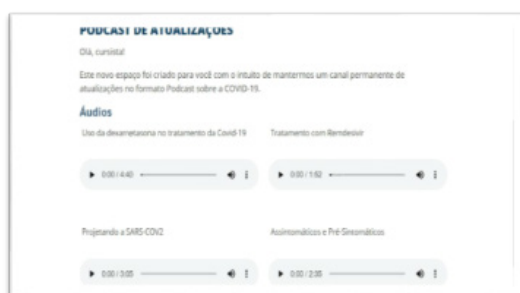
PODCAST DE ATUALIZAÇÕES

Olá, cursista!

Este novo espaço foi criado para você com o intuito de mantermos um canal permanente de atualizações no formato Podcast sobre a COVID-19.

Áudios

Uso da dexametasona no tratamento da Covid-19

0:00 / 4:40

Tratamento com Remdesivir

0:00 / 1:52

Projetando a SARS-COV2

0:00 / 3:05

Assintomáticos e Pré-Sintomáticos

0:00 / 2:30